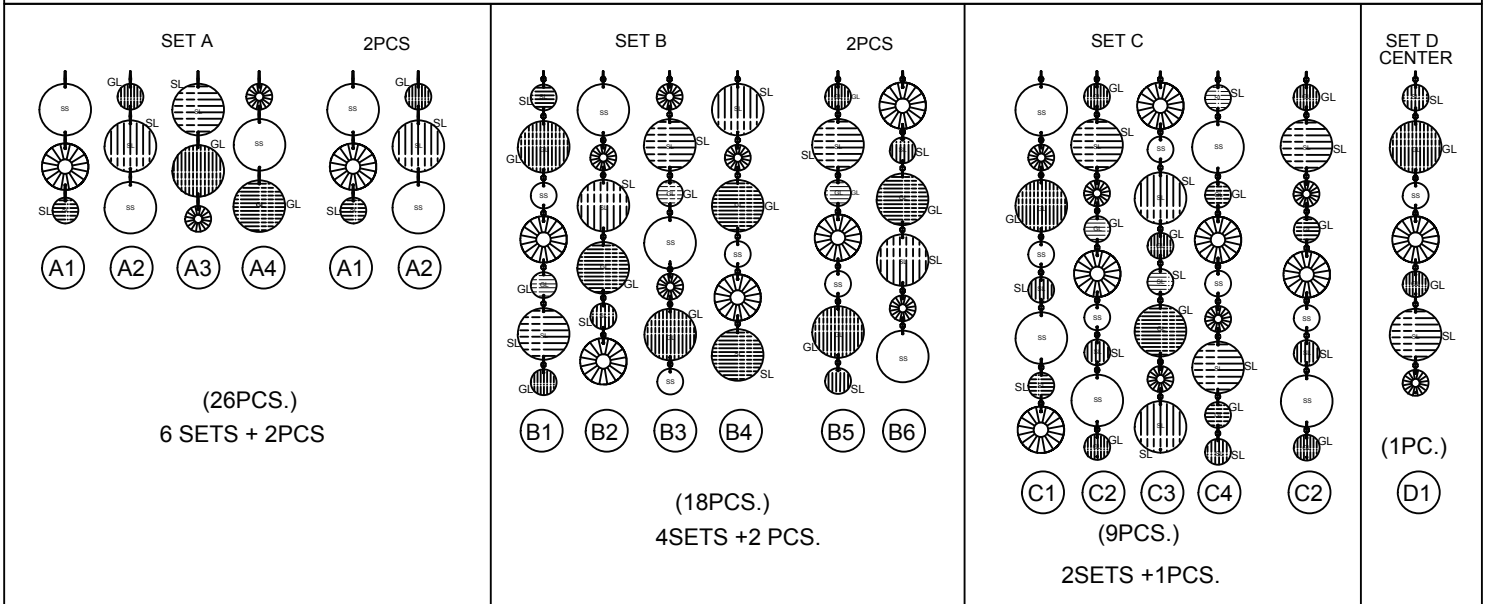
SET A

2PCS

SL GL SL GL SL GL ss ss ss ss ss

A1 A2 A3 A4 A1 A2

(26PCS.)
6 SETS + 2PCS

SET B

2PCS

SL GL GL SL GL SL SL GL SL GL SL GL SL ss ss ss ss ss ss ss ss

B1 B2 B3 B4 B5 B6

(18PCS.)
4SETS +2 PCS.

SET C

GL SL GL SL GL SL SL GL SL SL GL SL GL SL GL SL GL ss ss ss ss ss ss ss ss ss ss

C1 C2 C3 C4 C2

(9PCS.)
2SETS +1PCS.

SET D
CENTER

SL GL GL SL ss

(1PC.)

D1